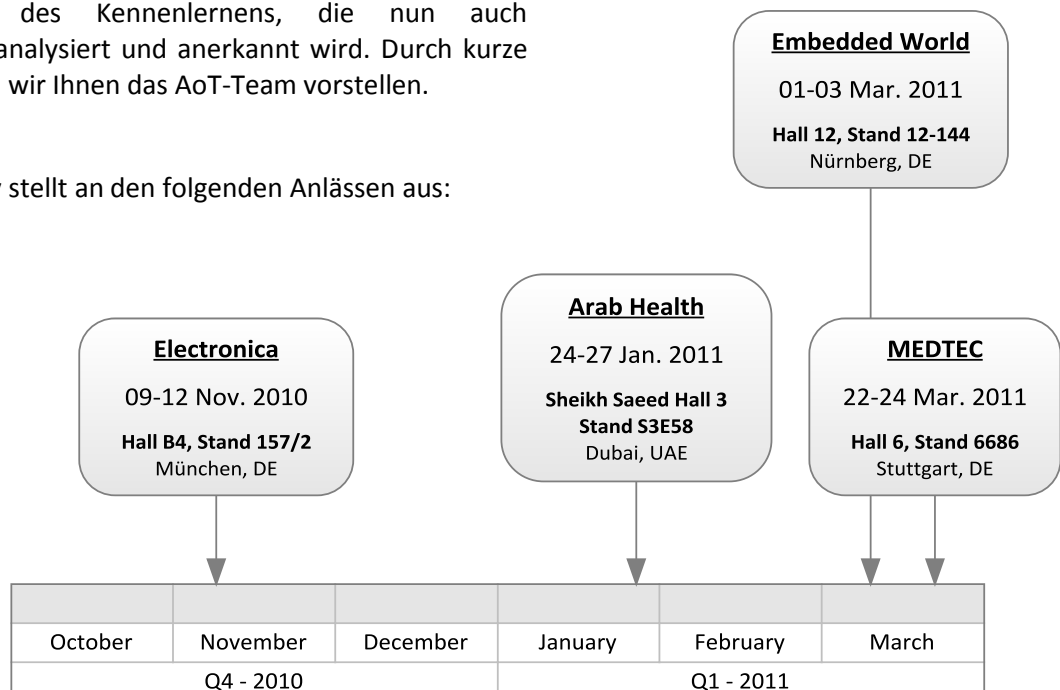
des Kennenlernens, die nun auch analysiert und anerkannt wird. Durch kurze wir Ihnen das AoT-Team vorstellen.

stellt an den folgenden Anlässen aus:

**Embedded World**
01-03 Mar. 2011
**Hall 12, Stand 12-144**
Nürnberg, DE

**Arab Health**
24-27 Jan. 2011
**Sheikh Saeed Hall 3**
**Stand S3E58**
Dubai, UAE

**Electronica**
09-12 Nov. 2010
**Hall B4, Stand 157/2**
München, DE

**MEDTEC**
22-24 Mar. 2011
**Hall 6, Stand 6686**
Stuttgart, DE

| | | | | | |
|---|---|---|---|---|---|
| October | November | December | January | February | March |
| Q4 - 2010 | | | Q1 - 2011 | | |